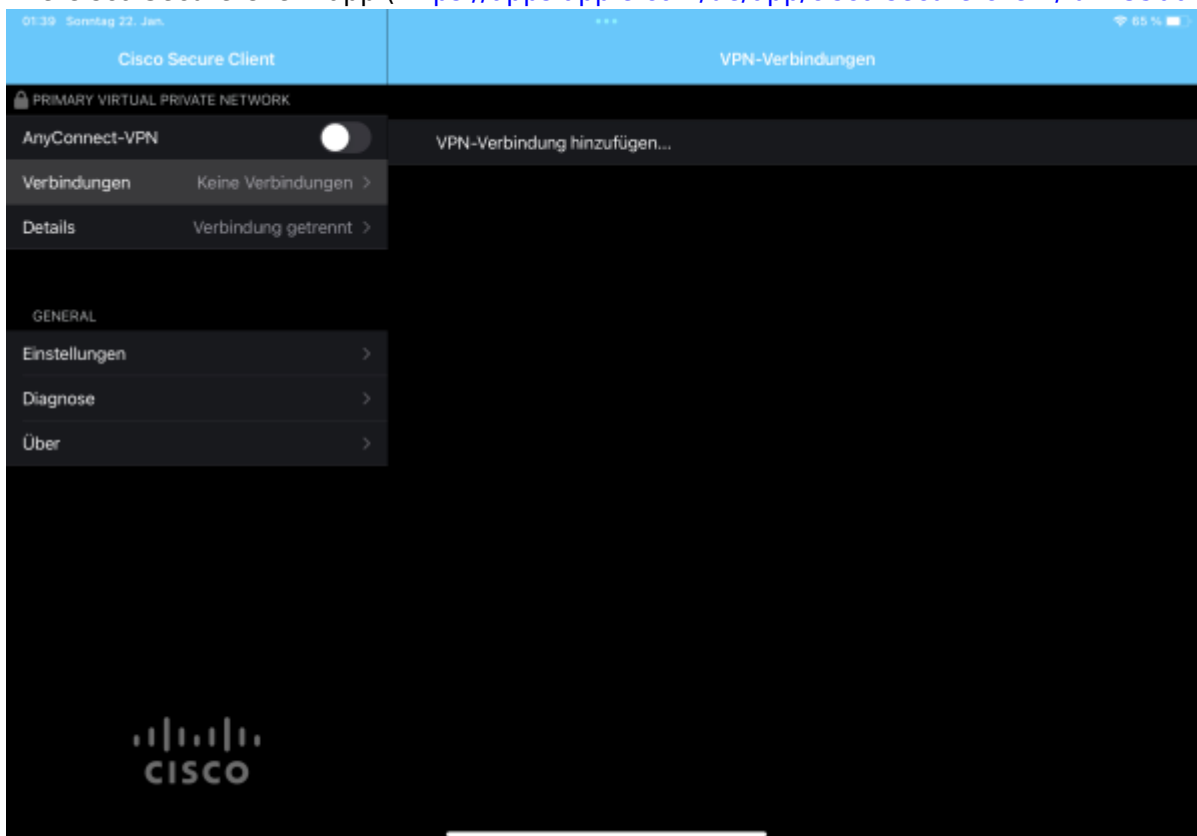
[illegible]

01:39 Sonntag 22. Jan.

65 %

Cisco Secure Client

VPN-Verbindungen

PRIMARY VIRTUAL PRIVATE NETWORK

AnyConnect-VPN

Verbindungen Keine Verbindungen >

Details Verbindung getrennt >

VPN-Verbindung hinzufügen...

GENERAL

Einstellungen >

Diagnose >

Über >

cisco